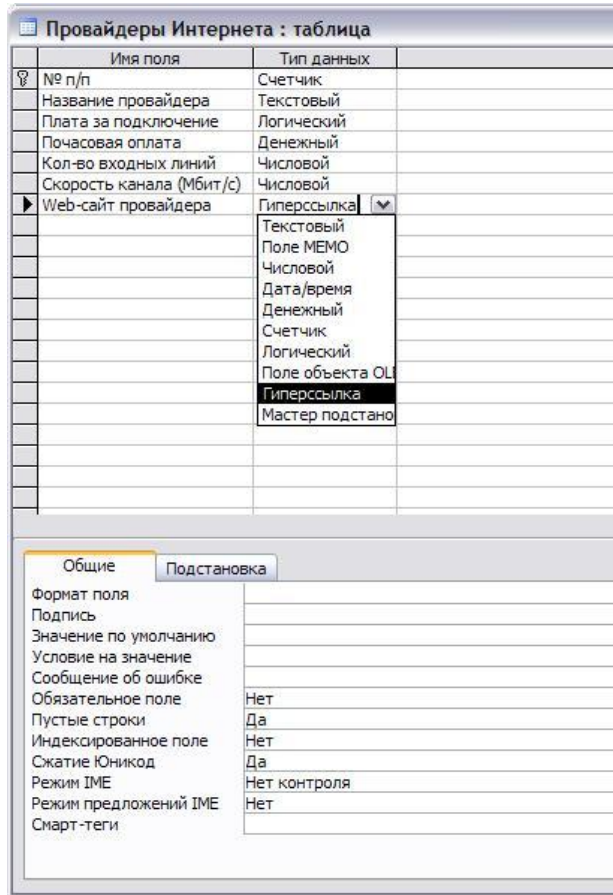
Провайдеры Интернета : таблица

| Имя поля | Тип данных |
|---|---|
| № п/п | Счетчик |
| Название провайдера | Текстовый |
| Плата за подключение | Логический |
| Почасовая оплата | Денежный |
| Кол-во входных линий | Числовой |
| Скорость канала (Мбит/с) | Числовой |
| Web-сайт провайдера | Гиперссылка |

Текстовый
Поле MEMO
Числовой
Дата/время
Денежный
Счетчик
Логический
Поле объекта OL
Гиперссылка
Мастер подстано

Общие | Подстановка

| | |
|---|---|
| Формат поля | |
| Подпись | |
| Значение по умолчанию | |
| Условие на значение | |
| Сообщение об ошибке | |
| Обязательное поле | Нет |
| Пустые строки | Да |
| Индексированное поле | Нет |
| Сжатие Юникод | Да |
| Режим IME | Нет контроля |
| Режим предложений IME | Нет |
| Смарт-теги | |